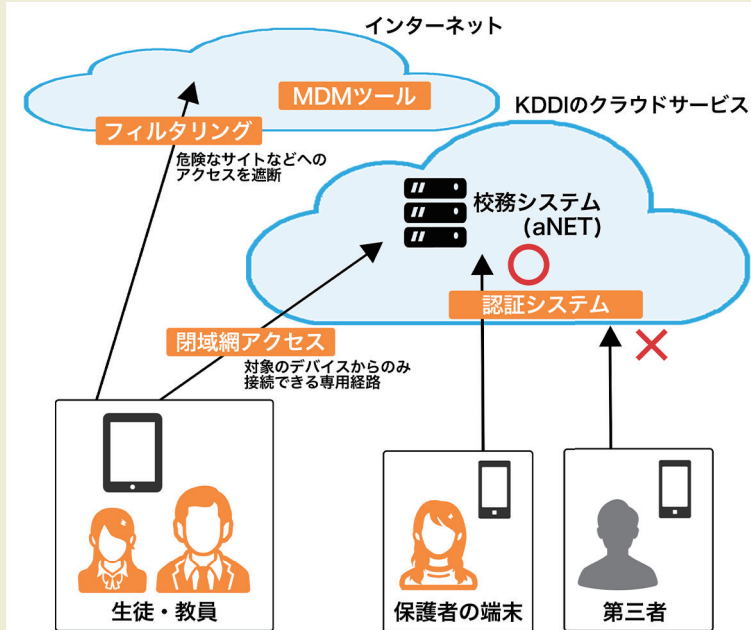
インターネット

MDMツール

フィルタリング

危険なサイトなどへのアクセスを遮断

KDDIのクラウドサービス

校務システム（aNET）

認証システム

閉域網アクセス

対象のデバイスからのみ接続できる専用経路

生徒・教員

保護者の端末

第三者